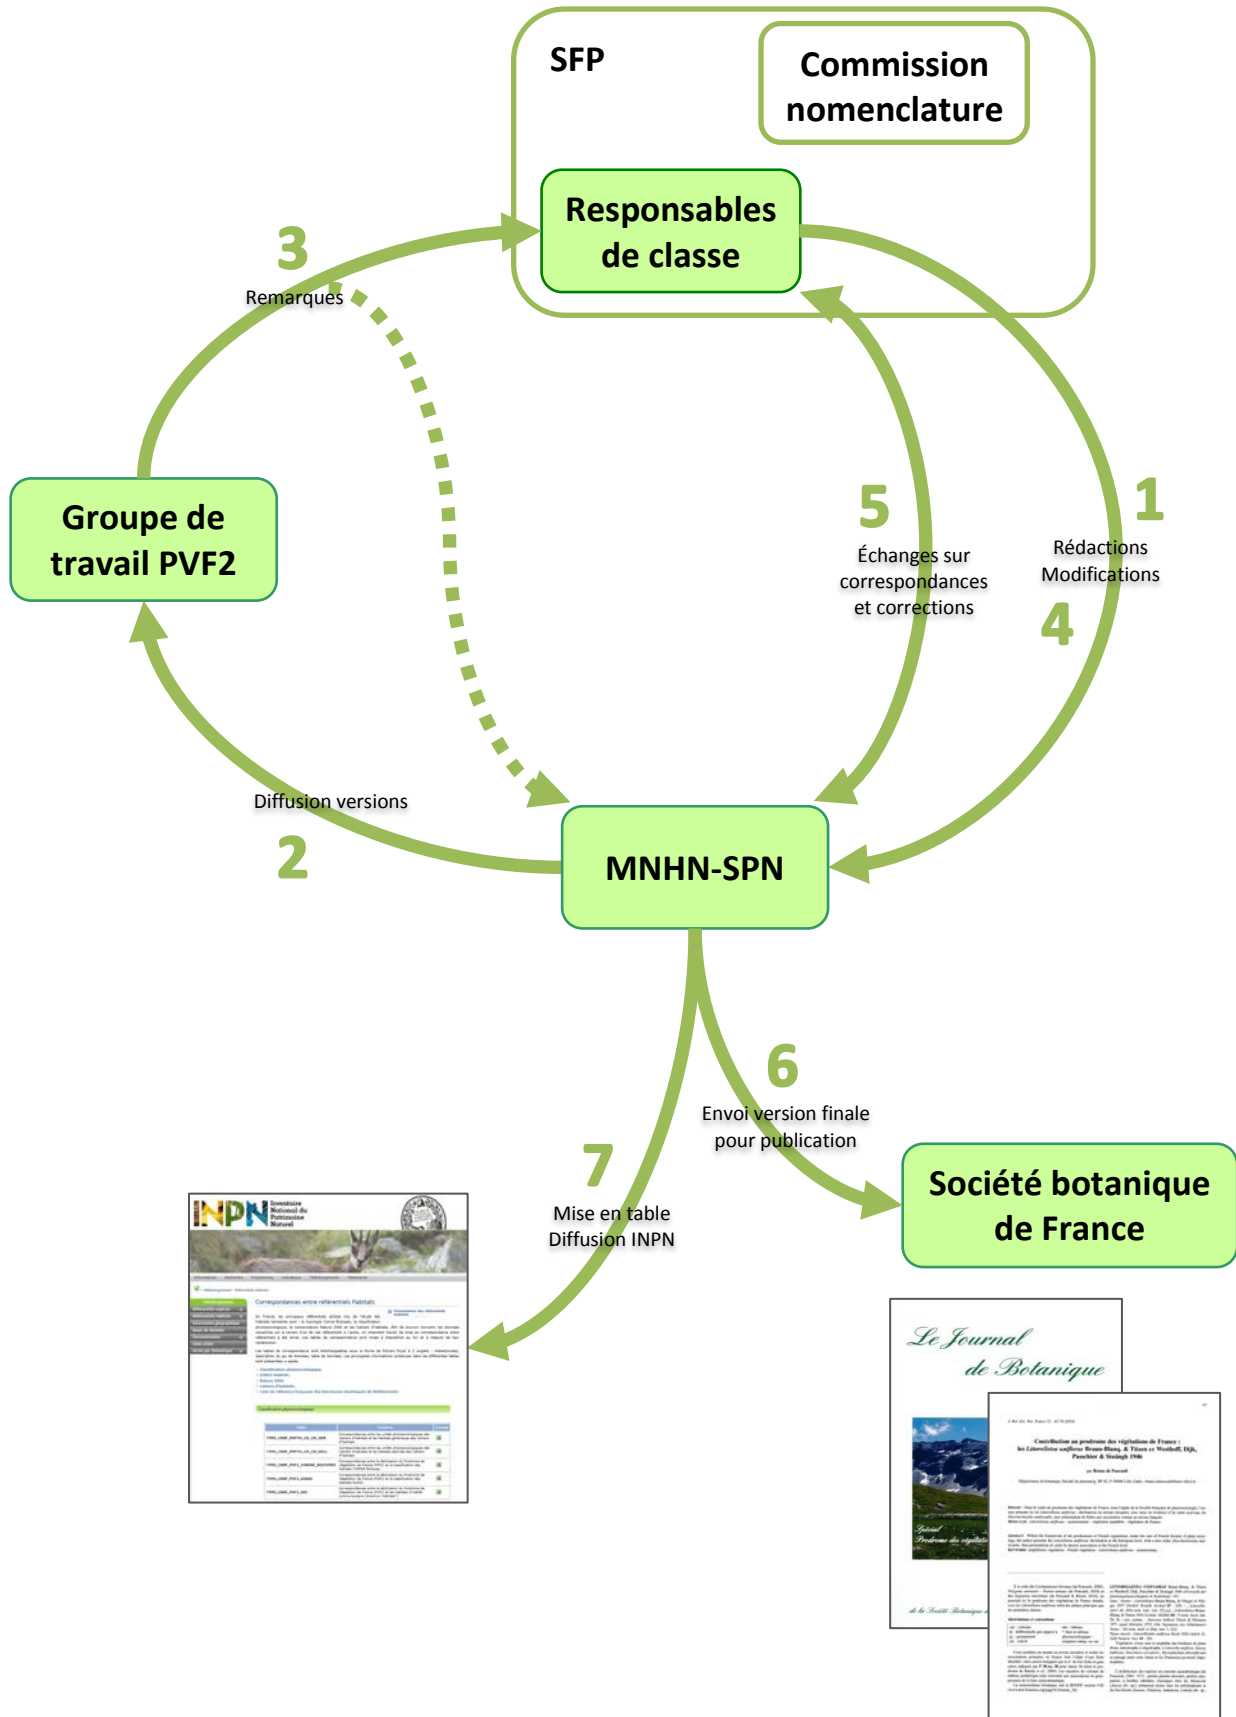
SFP

Commission nomenclature

Responsables de classe

3

Remarques

Groupe de travail PVF2

5

Échanges sur correspondances et corrections

1

Rédactions Modifications

4

Diffusion versions

2

MNHN-SPN

6

Envoi version finale pour publication

7

Mise en table Diffusion INPN

Société botanique de France

INPN Inventaire National du Patrimoine Naturel

Correspondances entre référentiels Habitats

Le Journal de Botanique

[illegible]